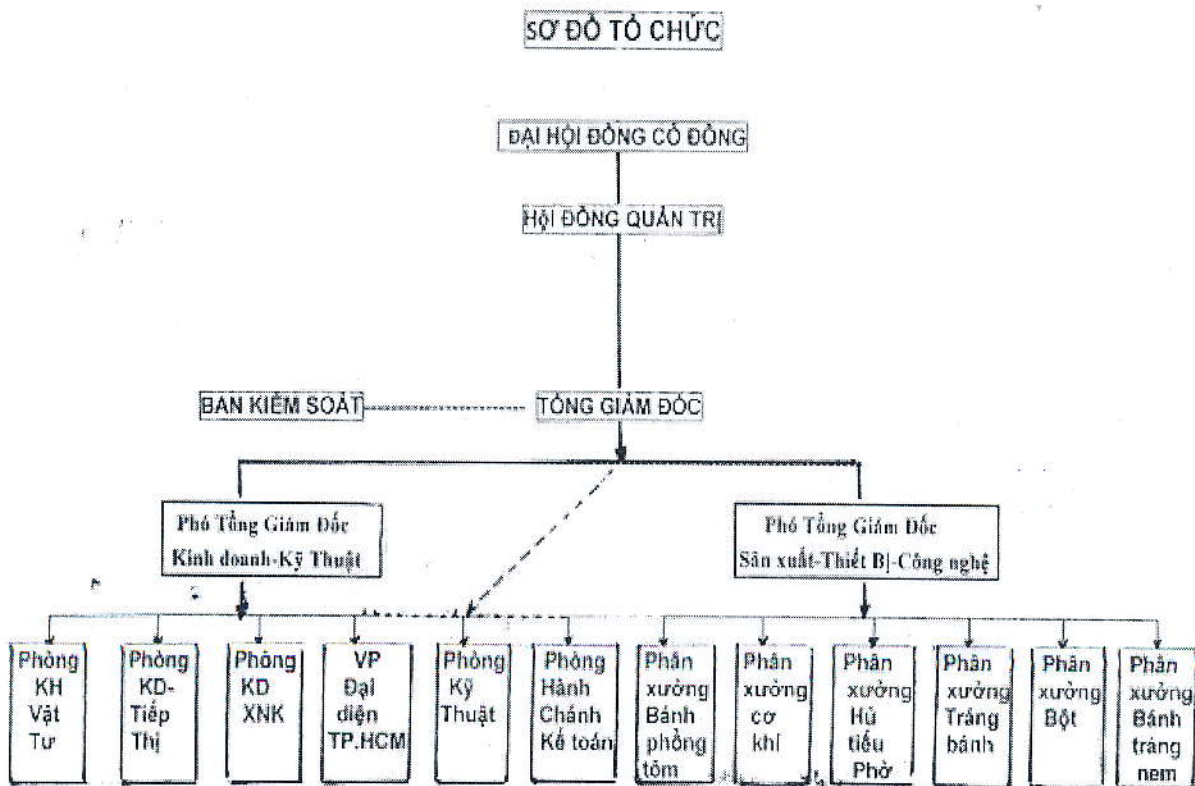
SƠ ĐỒ TỔ CHỨC

ĐẠI HỘI ĐỒNG CỔ ĐÔNG

HỘI ĐỒNG QUẢN TRỊ

BAN KIỂM SOÁT

TỔNG GIÁM ĐỐC

Phó Tổng Giám Đốc Kinh doanh-Kỹ Thuật

Phó Tổng Giám Đốc Sản xuất-Thiết Bị-Công nghệ

Phòng KH Vật Tư

Phòng KD-Tiếp Thị

Phòng KD XNK

VP Đại diện TP.HCM

Phòng Kỹ Thuật

Phòng Hành Chánh Kế toán

Phân xưởng Bánh phồng tôm

Phân xưởng cơ khí

Phân xưởng Hủ tiếu Phở

Phân xưởng Tráng bánh

Phân xưởng Bột

Phân xưởng Bánh tráng nem